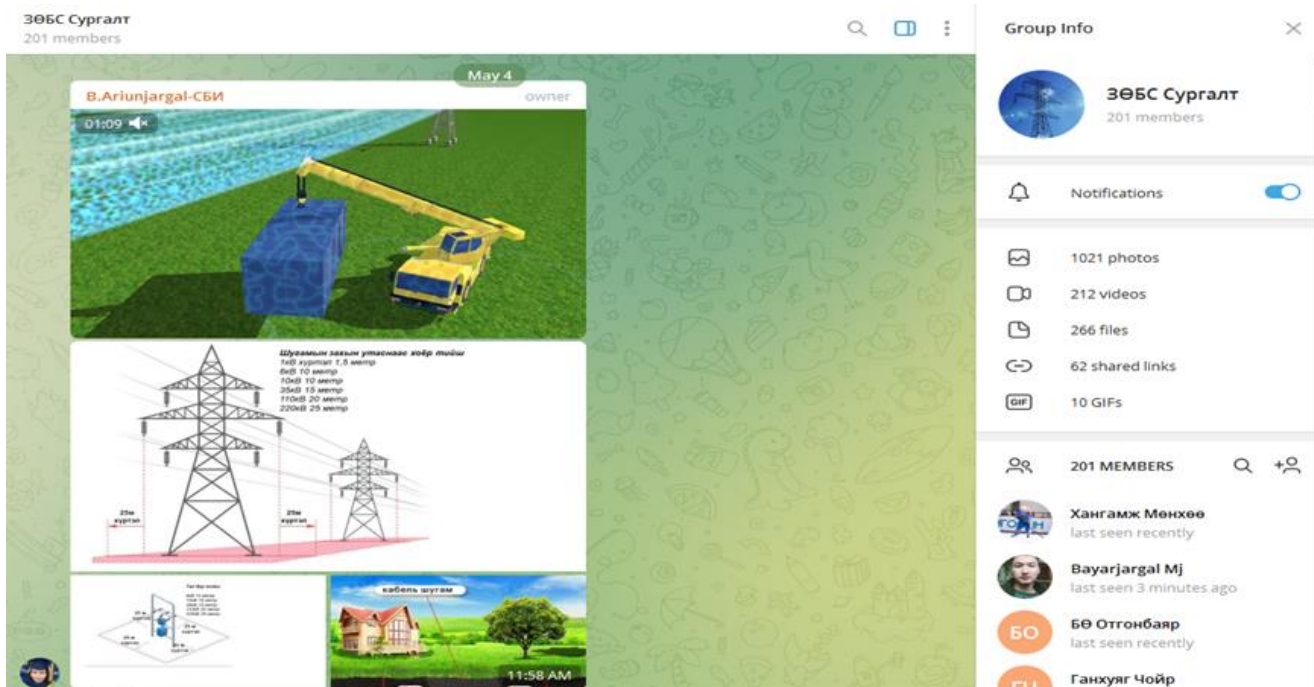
ЗӨБС Сургалт
201 members

May 4

B.Ariunjargal-СБИ
owner

01:09

Шугамын захын утаснаас хөрс тийш
1кВ хүртэл 1,5 метр
6кВ 10 метр
10кВ 10 метр
35кВ 15 метр
110кВ 20 метр
220кВ 25 метр

25м хүртэл
25м хүртэл

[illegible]

кабель шугам

11:58 AM

Group Info

ЗӨБС Сургалт
201 members

Notifications

1021 photos
212 videos
266 files
62 shared links
10 GIFs

201 MEMBERS

Хангамж Мөнхөө
last seen recently

Bayarjargal Mj
last seen 3 minutes ago

БӨ
БӨ Отгонбаяр
last seen recently

Ганхуяг Чойр